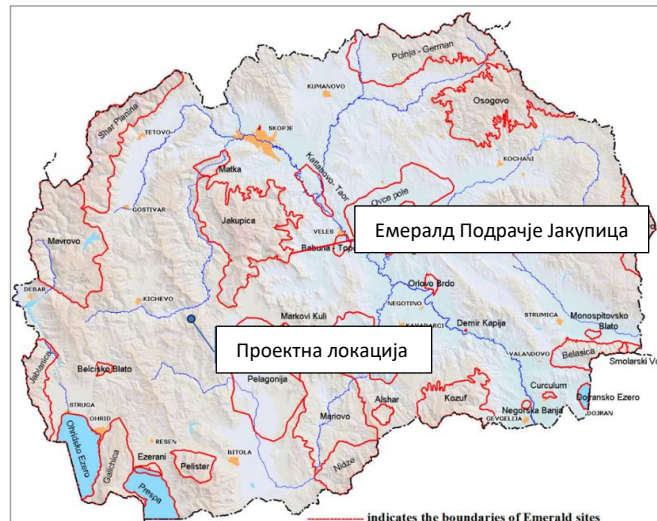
Pcinja - German
Osogovo
KUMANOVO
Shar Planina
TETOVO
SKOPJE
KOCHANI
Katlanovo - Taor
Matka
Ovce pole
GOSTIVAR
Jakupica
VELES
Емералд Подрачје Јакупица
Mavrovo
Babuna - Topolka
DEBAR
Orlovo Brdo
KICHEVO
NEGOTINO
STRUMICA
Monospitovsko Blato
Markovi Kuli
KAVADARCI
Demir Kapija
Проектна локација
VALANDOVO
Belasica
Smolarski Vo
Jablanica
Belchishko Blato
Pelagonija
Curculum
STRUGA
Alshar
Kozuf
Negorska Banja
Dojransko Ezero
OHRID
Mariovo
GEVGELIJA
DOJRAN
RESEN
Ohridsko Ezero
Ezerani
Galichica
BITOLA
Pelister
Nidze
Prespa
indicates the boundaries of Emerald sites